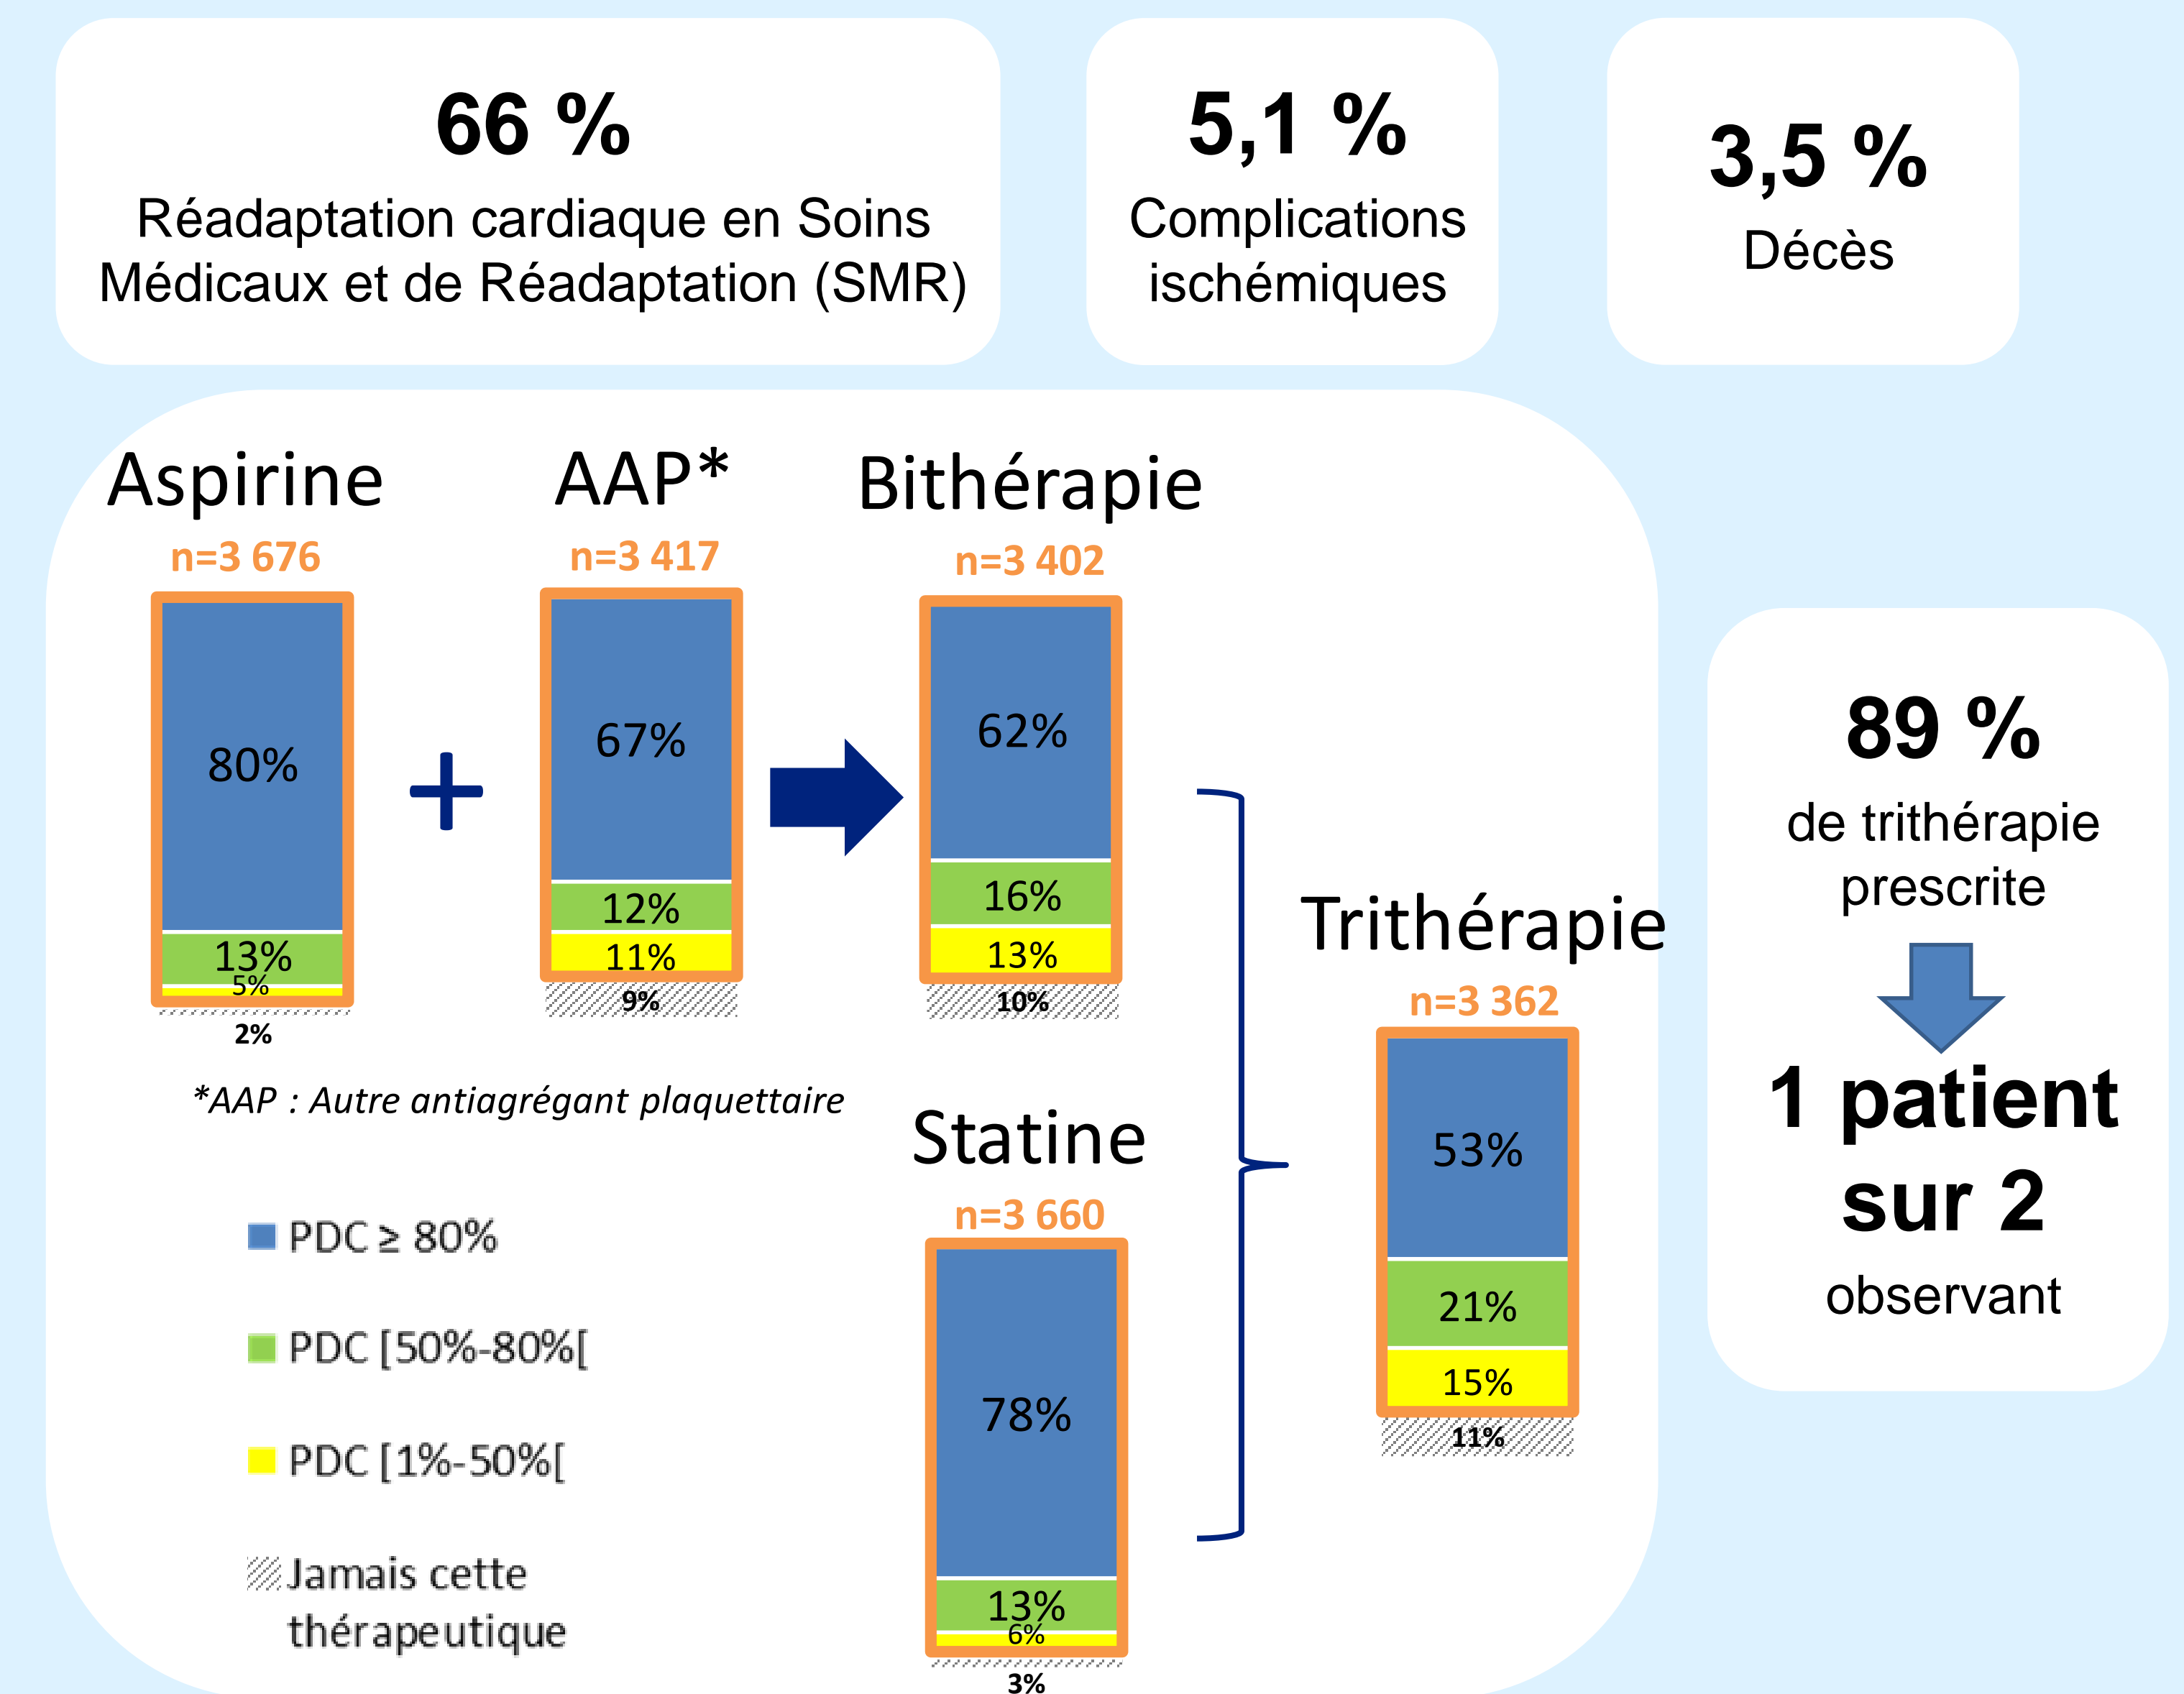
66 %
Réadaptation cardiaque en Soins Médicaux et de Réadaptation (SMR)

5,1 %
Complications ischémiques

3,5 %
Décès

Aspirine
n=3 676
80%
13%
5%
2%

+

AAP*
n=3 417
67%
12%
11%
9%

Bithérapie
n=3 402
62%
16%
13%
10%

*AAP : Autre antiagrégant plaquettaire

Statine
n=3 660
78%
13%
6%
3%

Trithérapie
n=3 362
53%
21%
15%
11%

PDC ≥ 80%
PDC [50%-80%[
PDC [1%-50%[
Jamais cette thérapeutique

89 %
de trithérapie prescrite

1 patient sur 2
observant